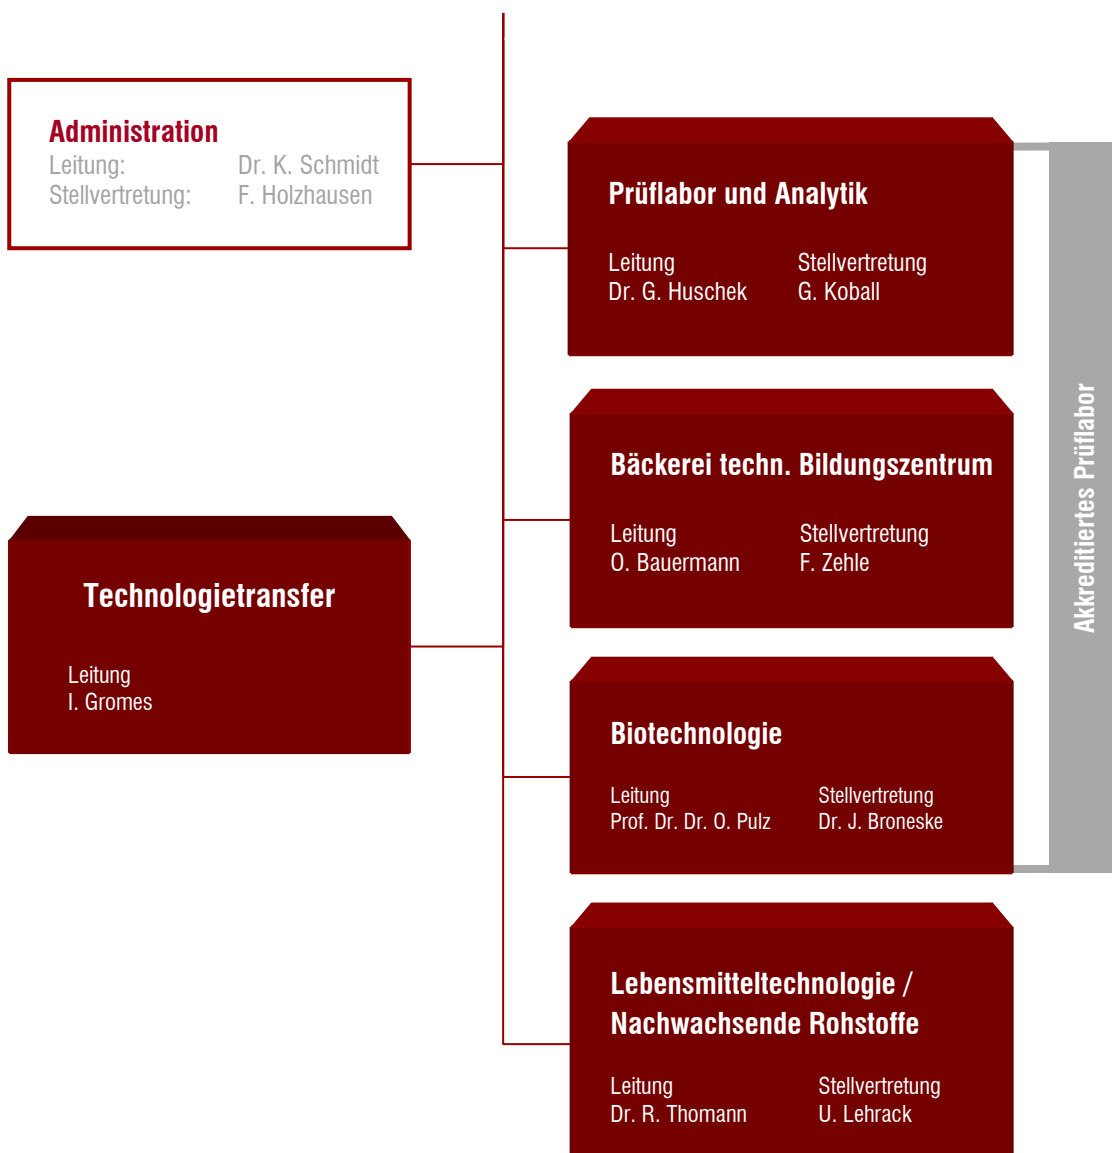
Administration
Leitung: Dr. K. Schmidt
Stellvertretung: F. Holzhausen

Prüflabor und Analytik
Leitung
Dr. G. Huschek
Stellvertretung
G. Koball

Bäckerei techn. Bildungszentrum
Leitung
O. Bauermann
Stellvertretung
F. Zehle

Technologietransfer
Leitung
I. Gromes

Biotechnologie
Leitung
Prof. Dr. Dr. O. Pulz
Stellvertretung
Dr. J. Broneske

Lebensmitteltechnologie / Nachwachsende Rohstoffe
Leitung
Dr. R. Thomann
Stellvertretung
U. Lehrack

Akkreditiertes Prüflabor